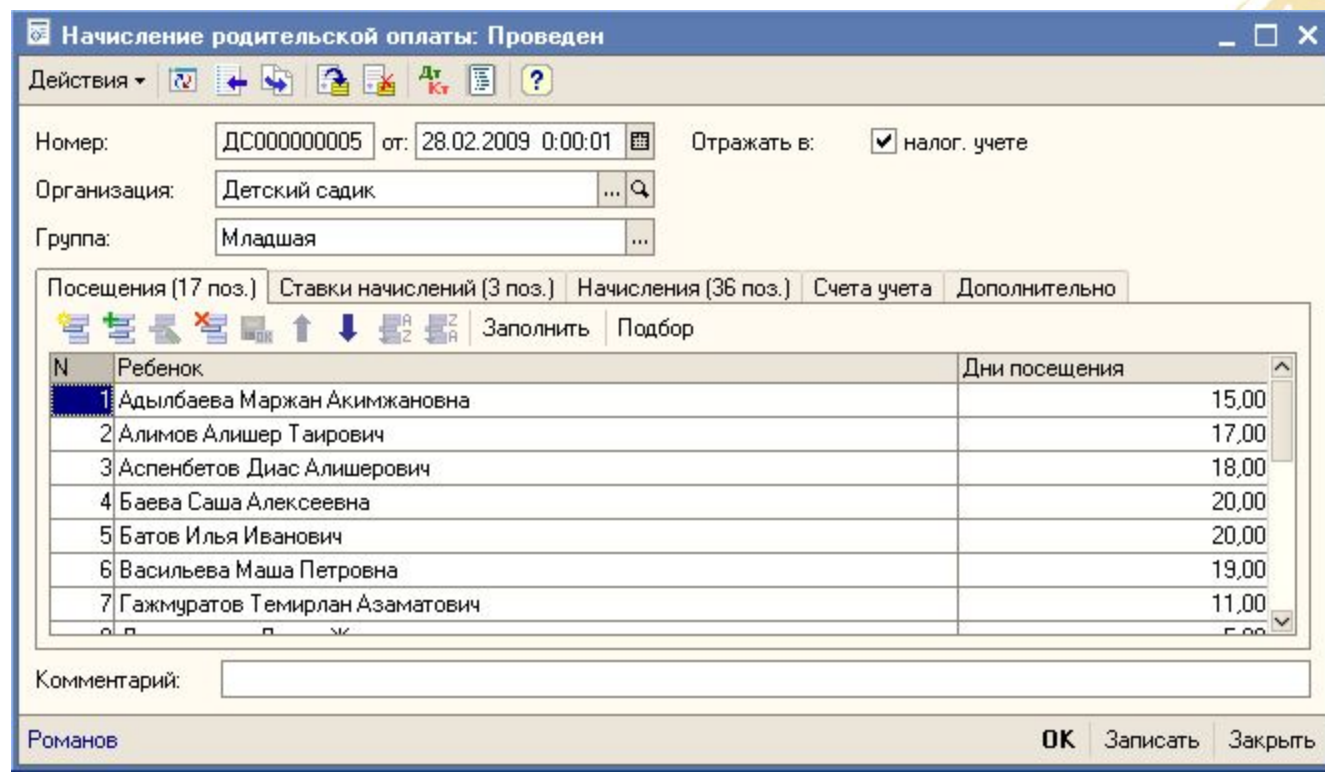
Начисление родительской оплаты: Проведен

Действия

Номер: ДС000000005 от: 28.02.2009 0:00:01

Отражать в: налог. учете

Организация: Детский садик

Группа: Младшая

Посещения (17 поз.) | Ставки начислений (3 поз.) | Начисления (36 поз.) | Счета учета | Дополнительно

Заполнить | Подбор

| N | Ребенок | Дни посещения |
|---|---|---|
| 1 | Адылбаева Маржан Акимжановна | 15,00 |
| 2 | Алимов Алишер Таирович | 17,00 |
| 3 | Аспенбетов Диас Алишерович | 18,00 |
| 4 | Баева Саша Алексеевна | 20,00 |
| 5 | Батов Илья Иванович | 20,00 |
| 6 | Васильева Маша Петровна | 19,00 |
| 7 | Гажмуратов Темирлан Азаматович | 11,00 |
| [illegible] | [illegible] | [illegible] |

Комментарий:

Романов

OK | Записать | Закрыть